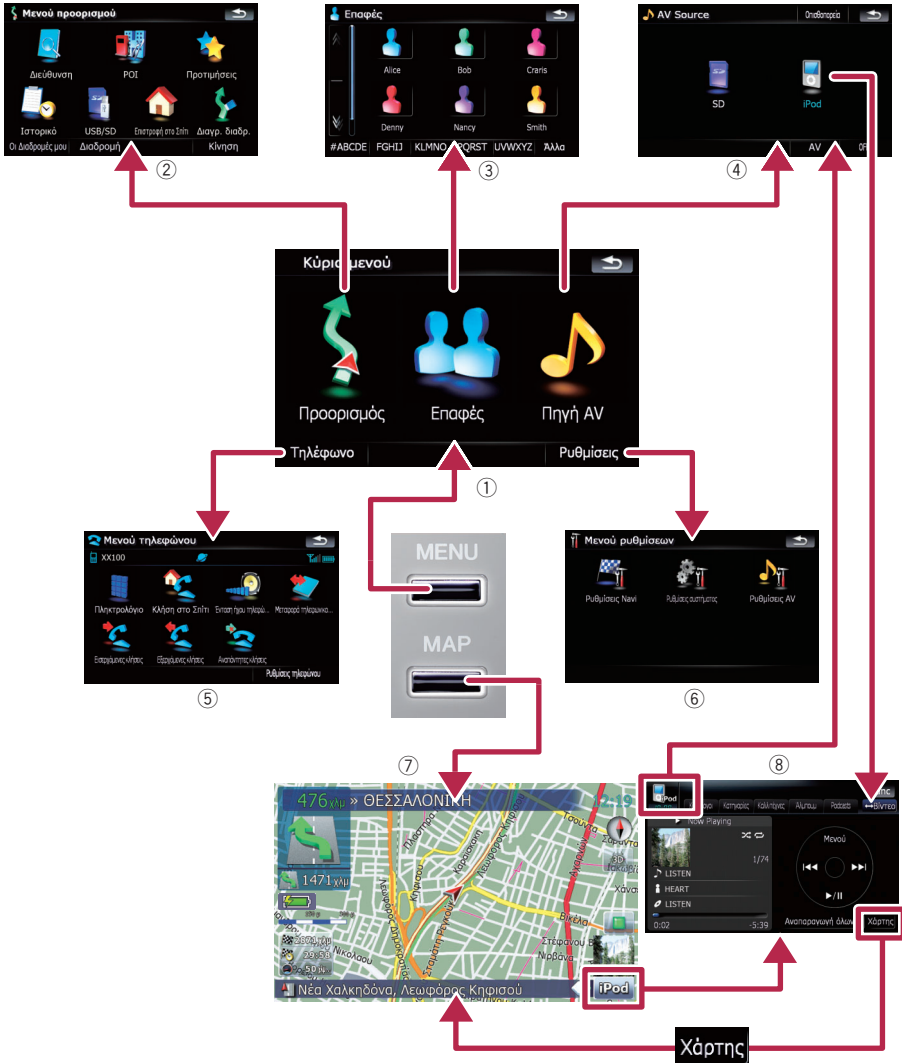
Μενού προορισμού
Διεύθυνση
POI
Προτιμήσεις
Ιστορικό
USB/SD
Επιστροφή στο Σπίτι
Διαγρ. διαδρ.
Οι Διαδρομές μου
Διαδρομή
Κίνηση
②

Επαφές
Alice
Bob
Craris
Denny
Nancy
Smith
#ABCDE
FGHIJ
KLMNO
PQRST
UVWXYZ
Άλλα
③

AV Source
Οπισθοπορεία
SD
iPod
AV
OFF
④

Κύριο μενού
Προορισμός
Επαφές
Πηγή AV
Τηλέφωνο
Ρυθμίσεις
①

Μενού τηλεφώνου
XX100
Πληκτρολόγιο
Κλήση στο Σπίτι
Ένταση ήχου τηλεφώ...
Μεταφορά τηλεφωνικο...
Εισερχόμενες κλήσεις
Εξερχόμενες κλήσεις
Αναπάντητες κλήσεις
Ρυθμίσεις τηλεφώνου
⑤

MENU
MAP

Μενού ρυθμίσεων
Ρυθμίσεις Navi
Ρυθμίσεις συστήματος
Ρυθμίσεις AV
⑥

⑦
476χλμ » ΘΕΣΣΑΛΟΝΙΚΗ
12:19
1471χλμ
Νέα Χαλκηδόνα, Λεωφόρος Κηφισού
iPod

⑧
iPod
Κατηγορίες
Καλλιτέχνες
Άλμπουμ
Podcasts
Βίντεο
Now Playing
1/74
LISTEN
HEART
LISTEN
0:02
-5:39
Μενού
Αναπαραγωγή όλων
Χάρτης

Χάρτης